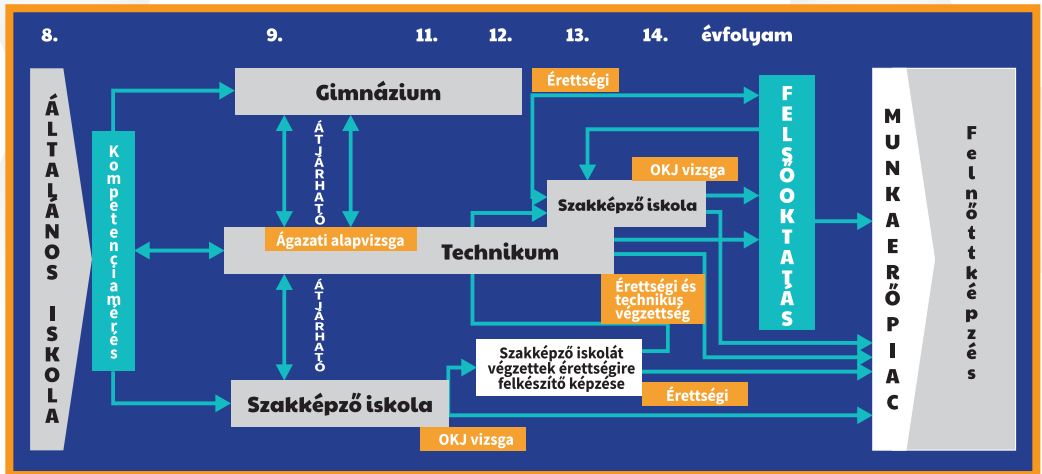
8. 9. 11. 12. 13. 14. évfolyam

ÁLTALÁNOS ISKOLA

Kompetenciamérés

Gimnázium

ÁTJÁRHATÓ

Érettségi

FELSŐOKTATÁS

OKJ vizsga

Szakképző iskola

Ágazati alapvizsga

Technikum

ÁTJÁRHATÓ

Érettségi és technikus végzettség

Szakképző iskolát végzettek érettségire felkészítő képzése

Érettségi

Szakképző iskola

OKJ vizsga

MUNKAERŐPIAC

Felnőttképzés